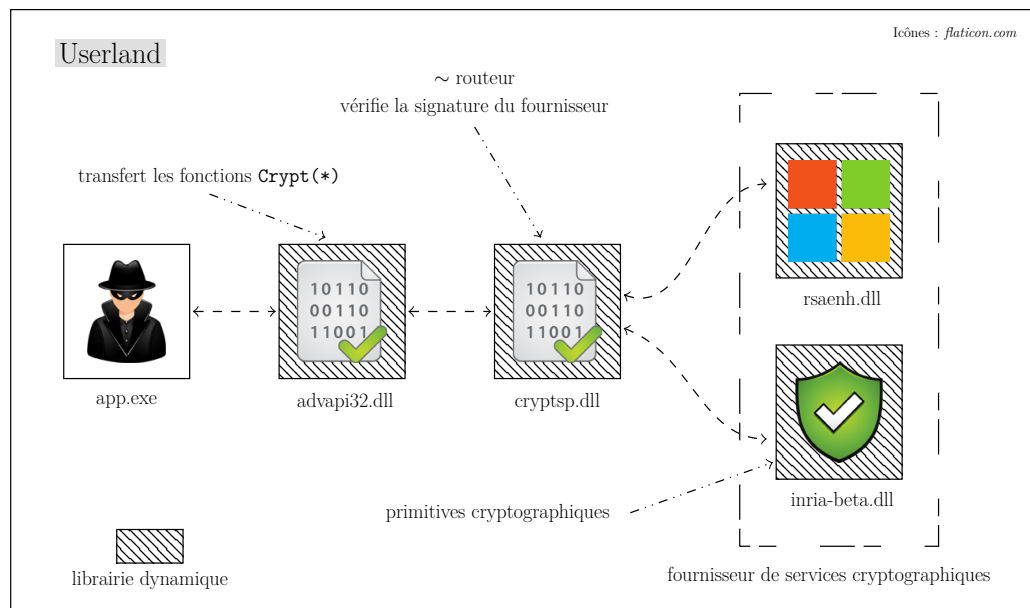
Userland

Icônes : *flaticon.com*

~ routeur
vérifie la signature du fournisseur

transfert les fonctions Crypt(*)

10110
00110
11001

10110
00110
11001

app.exe

advapi32.dll

cryptsp.dll

rsaenh.dll

inria-beta.dll

primitives cryptographiques

librairie dynamique

fournisseur de services cryptographiques